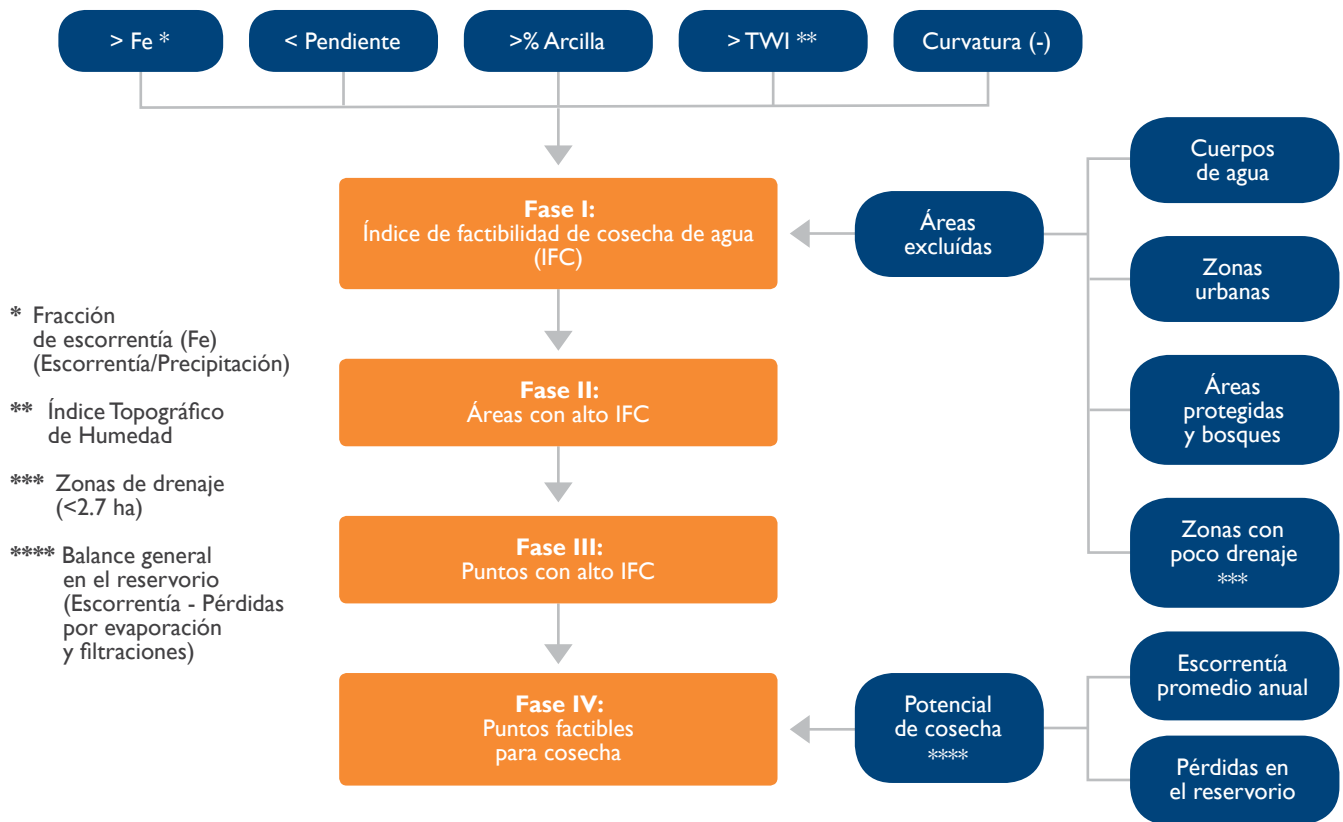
> Fe *

< Pendiente

>% Arcilla

> TWI **

Curvatura (-)

**Fase I:**
Índice de factibilidad de cosecha de agua (IFC)

Áreas excluídas

Cuerpos de agua

Zonas urbanas

Áreas protegidas y bosques

Zonas con poco drenaje ***

* Fracción de escorrentía (Fe) (Escorrentía/Precipitación)

** Índice Topográfico de Humedad

*** Zonas de drenaje (<2.7 ha)

**** Balance general en el reservorio (Escorrentía - Pérdidas por evaporación y filtraciones)

**Fase II:**
Áreas con alto IFC

**Fase III:**
Puntos con alto IFC

**Fase IV:**
Puntos factibles para cosecha

Potencial de cosecha ****

Escorrentía promedio anual

Pérdidas en el reservorio